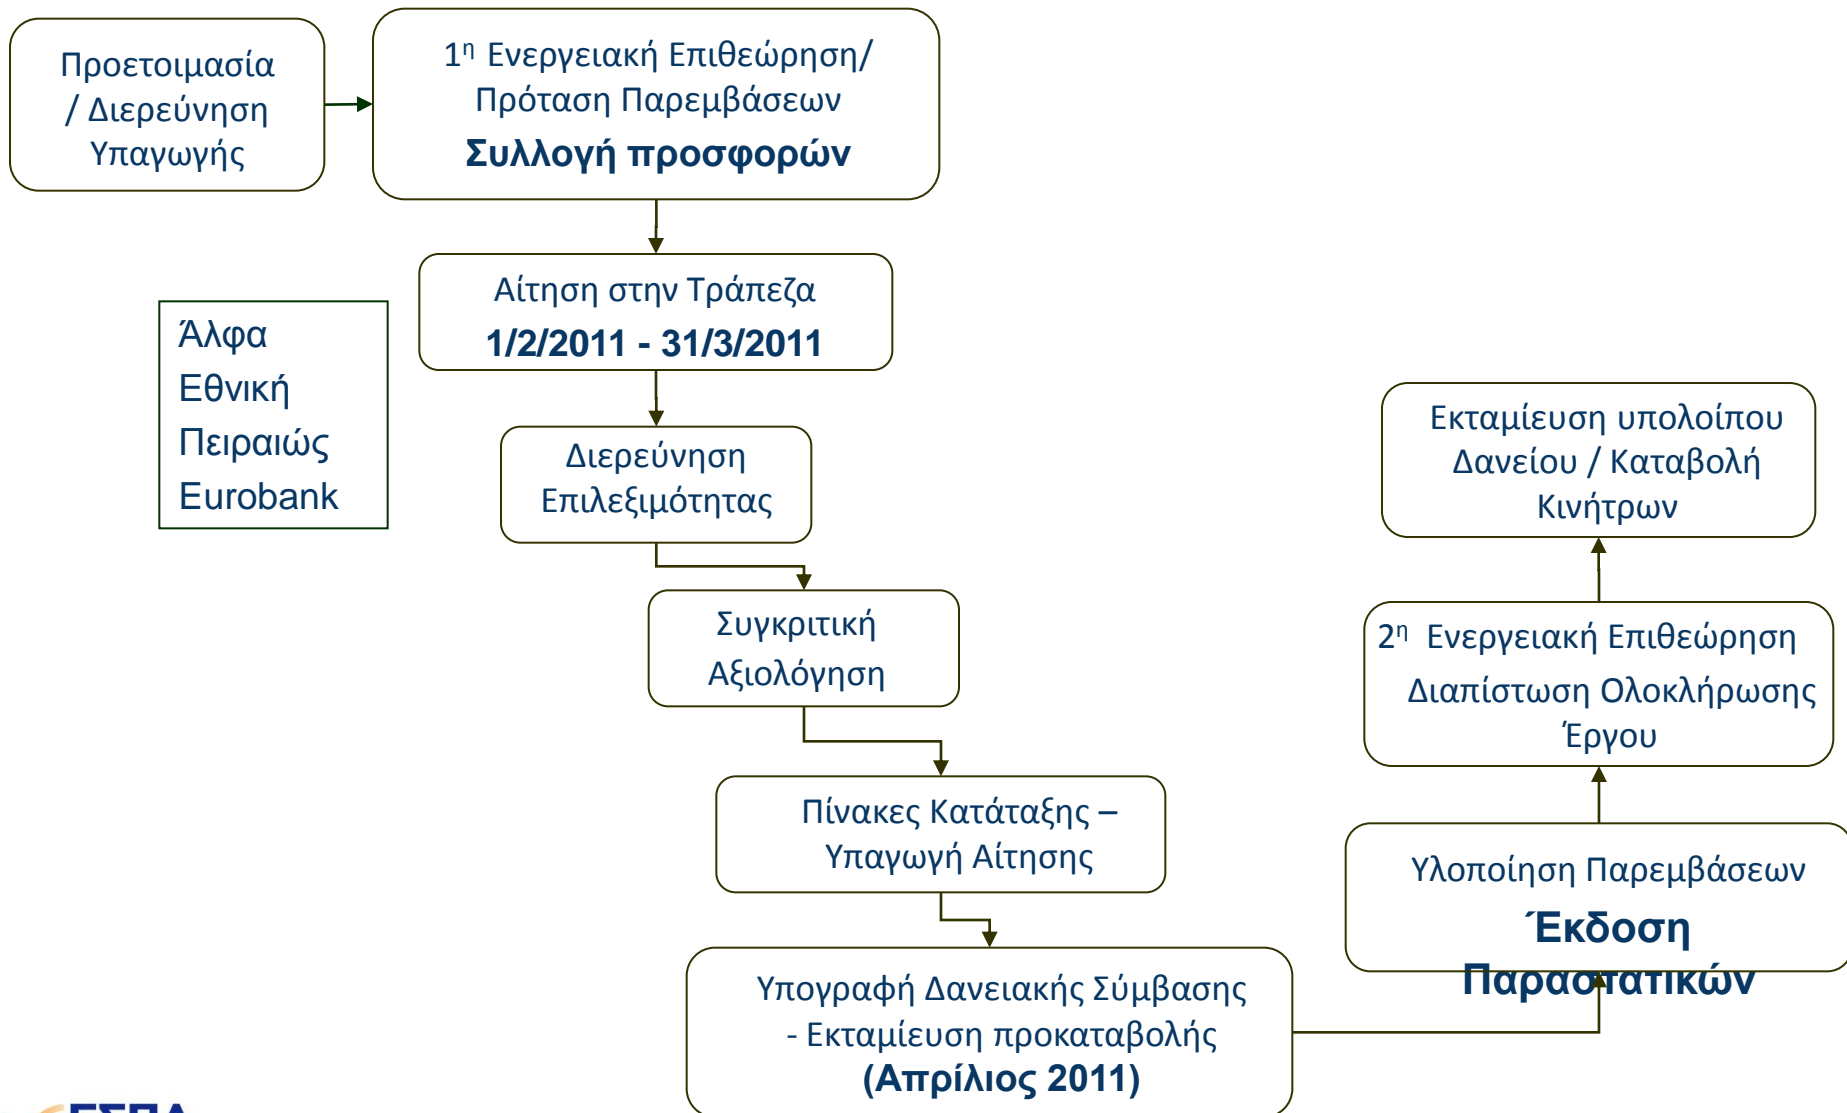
Προετοιμασία / Διερεύνηση Υπαγωγής

1η Ενεργειακή Επιθεώρηση/ Πρόταση Παρεμβάσεων
**Συλλογή προσφορών**

Αίτηση στην Τράπεζα
**1/2/2011 - 31/3/2011**

Άλφα
Εθνική
Πειραιώς
Eurobank

Διερεύνηση Επιλεξιμότητας

Συγκριτική Αξιολόγηση

Πίνακες Κατάταξης – Υπαγωγή Αίτησης

Υπογραφή Δανειακής Σύμβασης - Εκταμίευση προκαταβολής
**(Απρίλιος 2011)**

Υλοποίηση Παρεμβάσεων
**Έκδοση Παραστατικών**

2η Ενεργειακή Επιθεώρηση
Διαπίστωση Ολοκλήρωσης Έργου

Εκταμίευση υπολοίπου Δανείου / Καταβολή Κινήτρων

ΕΣΠΑ